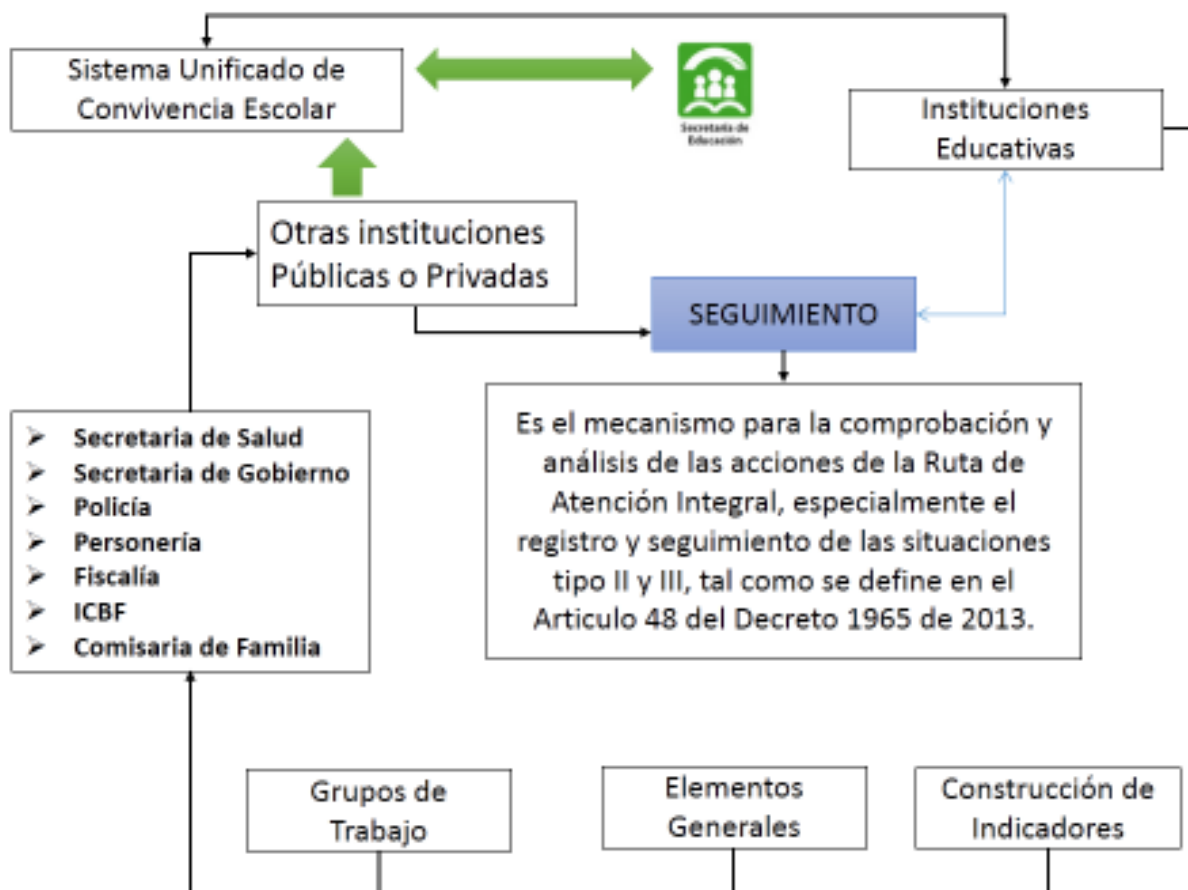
Sistema Unificado de Convivencia Escolar

Secretaría de Educación

Instituciones Educativas

Otras instituciones Públicas o Privadas

SEGUIMIENTO

Es el mecanismo para la comprobación y análisis de las acciones de la Ruta de Atención Integral, especialmente el registro y seguimiento de las situaciones tipo II y III, tal como se define en el Articulo 48 del Decreto 1965 de 2013.

- Secretaria de Salud
- Secretaria de Gobierno
- Policía
- Personería
- Fiscalía
- ICBF
- Comisaria de Familia

Grupos de Trabajo

Elementos Generales

Construcción de Indicadores